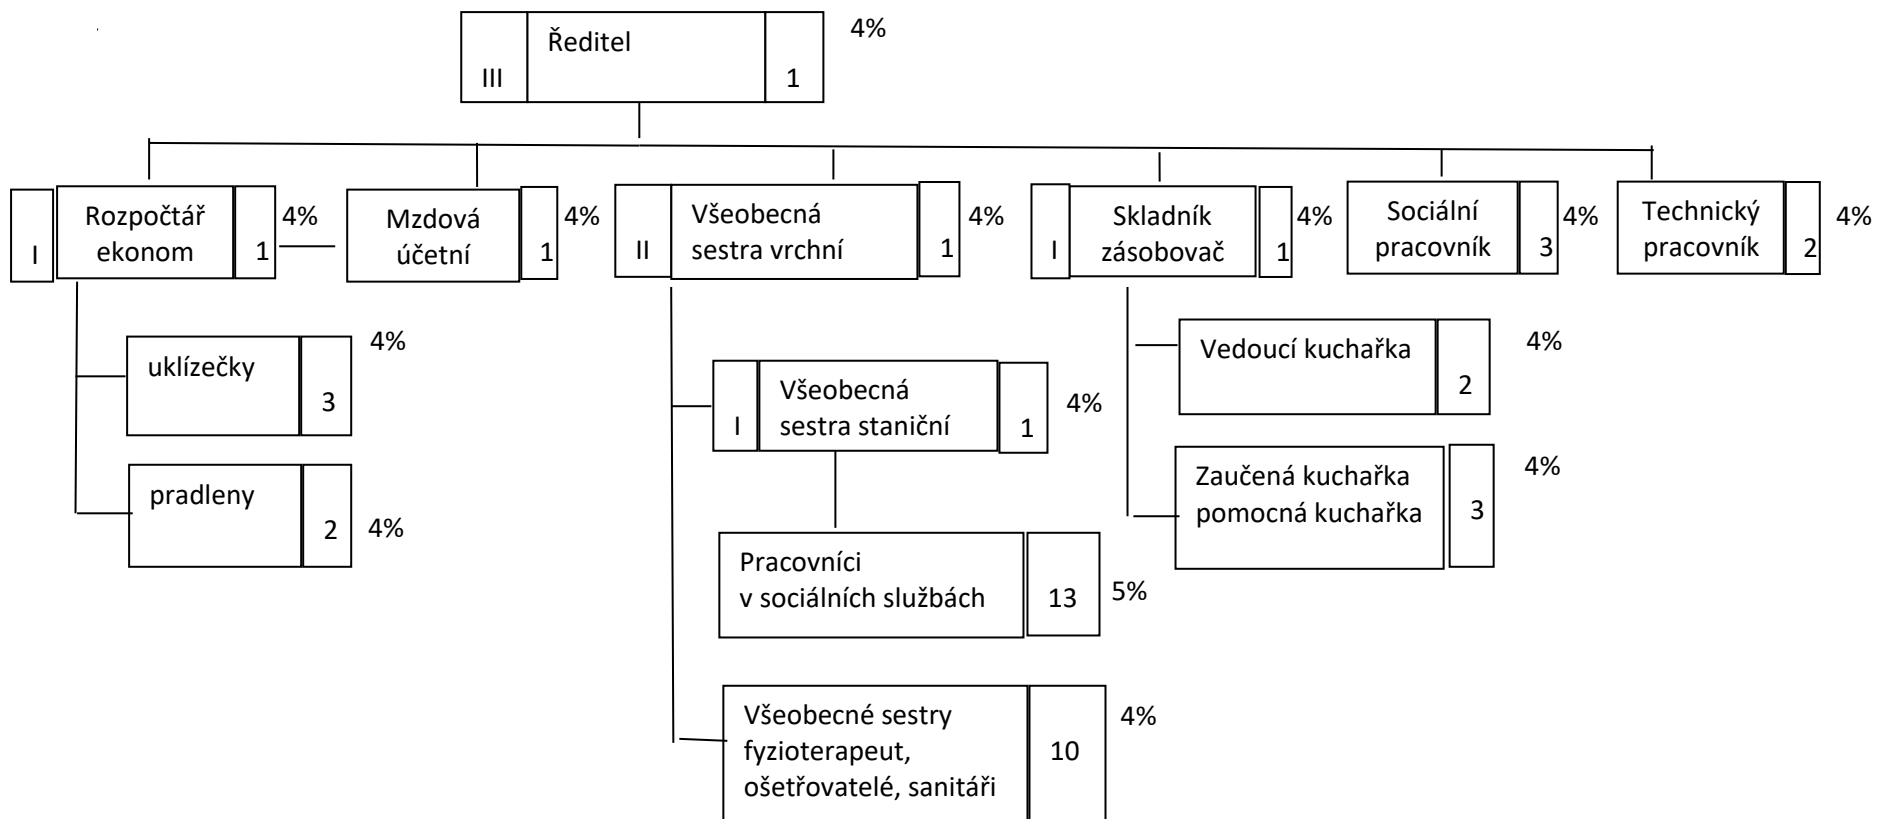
III Ředitel 1 4%

I Rozpočtář ekonom 1 4%

Mzdová účetní 1 4%

II Všeobecná sestra vrchní 1 4%

I Skladník zásobovač 1 4%

Sociální pracovník 3 4%

Technický pracovník 2 4%

uklízečky 3 4%

pradleny 2 4%

I Všeobecná sestra staniční 1 4%

Pracovníci v sociálních službách 13 5%

Všeobecné sestry fyzioterapeut, ošetřovatelé, sanitáři 10 4%

Vedoucí kuchařka 2 4%

Zaučená kuchařka pomocná kuchařka 3 4%